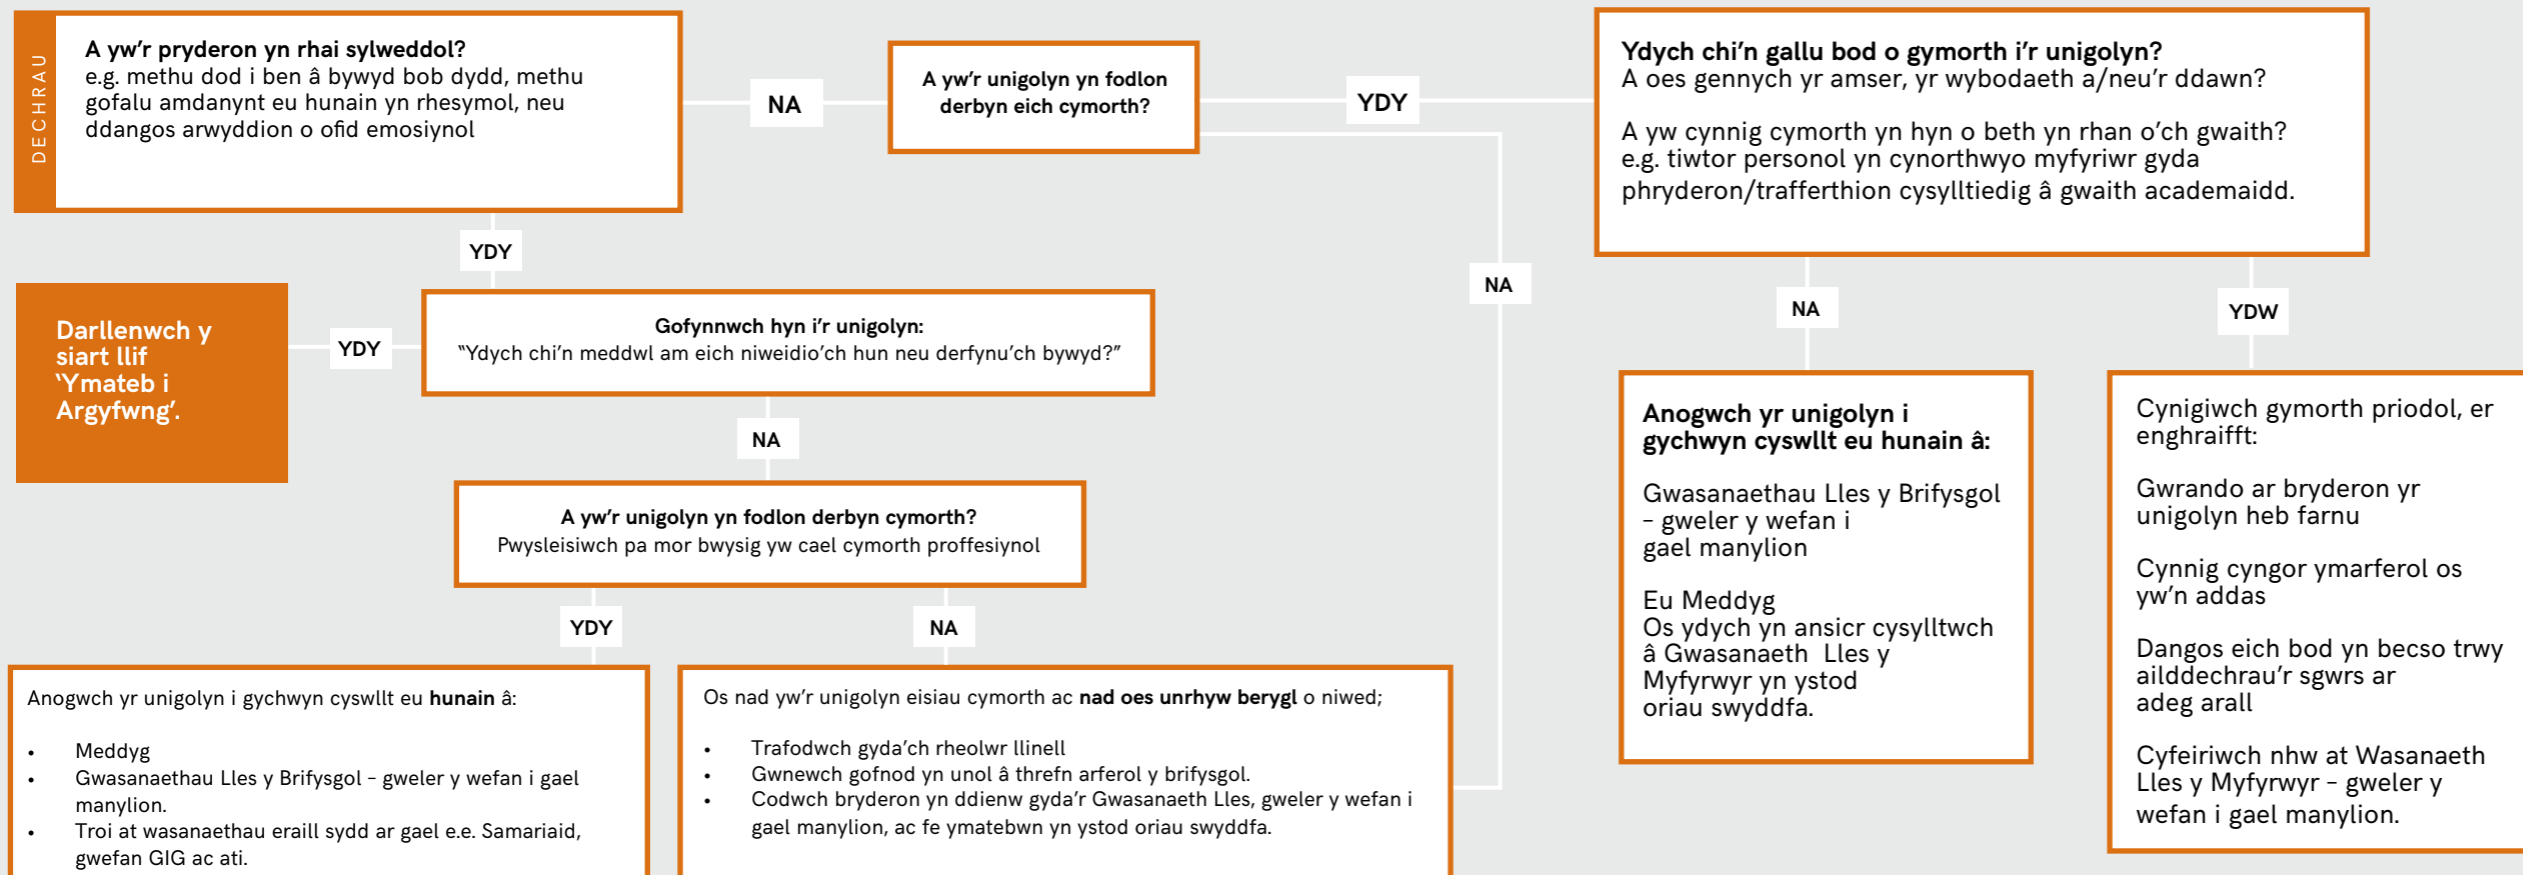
DECHRAU

**A yw'r pryderon yn rhai sylweddol?**
e.g. methu dod i ben â bywyd bob dydd, methu gofalu amdanynt eu hunain yn rhesymol, neu ddangos arwyddion o ofid emosiynol

NA

**A yw'r unigolyn yn fodlon derbyn eich cymorth?**

YDY

**Ydych chi'n gallu bod o gymorth i'r unigolyn?**
A oes gennych yr amser, yr wybodaeth a/neu'r ddawn?

A yw cynnig cymorth yn hyn o beth yn rhan o'ch gwaith?
e.g. tiwtor personol yn cynorthwyo myfyriwr gyda phryderon/trafferthion cysylltiedig â gwaith academaidd.

YDY

NA

Darllenwch y siart llif 'Ymateb i Argyfwng'.

YDY

**Gofynnwch hyn i'r unigolyn:**
"Ydych chi'n meddwl am eich niweidio'ch hun neu derfynu'ch bywyd?"

NA

YDW

**Anogwch yr unigolyn i gychwyn cyswllt eu hunain â:**

Gwasanaethau Lles y Brifysgol – gweler y wefan i gael manylion

Eu Meddyg
Os ydych yn ansicr cysylltwch â Gwasanaeth Lles y Myfyrwyr yn ystod oriau swyddfa.

Cynigiwch gymorth priodol, er enghraifft:

Gwrando ar bryderon yr unigolyn heb farnu

Cynnig cyngor ymarferol os yw'n addas

Dangos eich bod yn becso trwy ailddechrau'r sgwrs ar adeg arall

Cyfeiriwch nhw at Wasanaeth Lles y Myfyrwyr – gweler y wefan i gael manylion.

NA

**A yw'r unigolyn yn fodlon derbyn cymorth?**
Pwysleisiwch pa mor bwysig yw cael cymorth proffesiynol

YDY

NA

Anogwch yr unigolyn i gychwyn cyswllt eu **hunain** â:

- Meddyg
- Gwasanaethau Lles y Brifysgol – gweler y wefan i gael manylion.
- Troi at wasanaethau eraill sydd ar gael e.e. Samariaid, gwefan GIG ac ati.

Os nad yw'r unigolyn eisiau cymorth ac **nad oes unrhyw berygl** o niwed;

- Trafodwch gyda'ch rheolwr llinell
- Gwnewch gofnod yn unol â threfn arferol y brifysgol.
- Codwch bryderon yn ddienw gyda'r Gwasanaeth Lles, gweler y wefan i gael manylion, ac fe ymatebwn yn ystod oriau swyddfa.